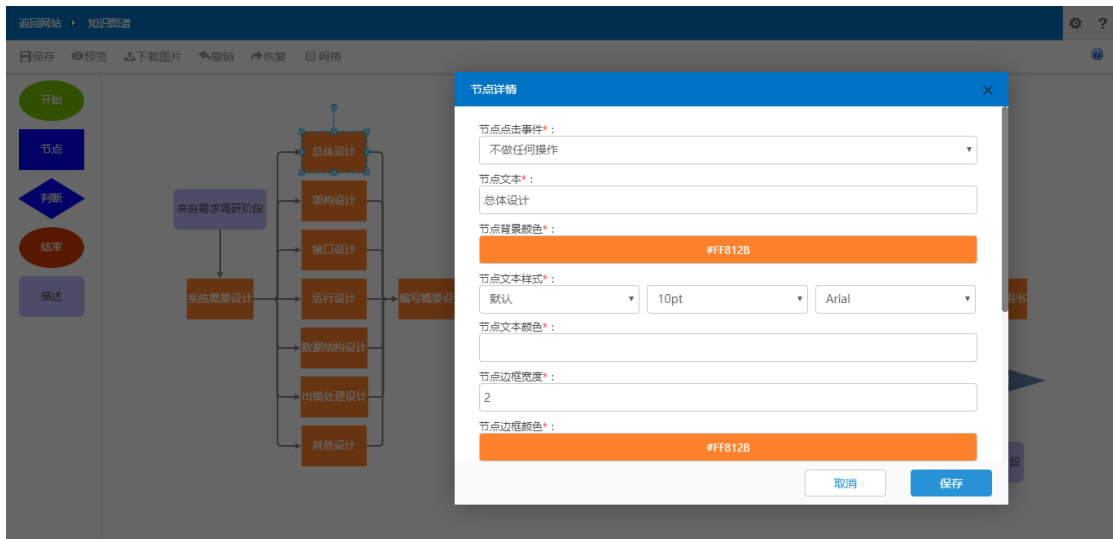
返回网站 › 知识图谱

保存 预览 下载图片 撤销 恢复 网格

开始
节点
判断
结束
描述

来自需求调研阶段
系统概要设计
总体设计
架构设计
接口设计
运行设计
数据结构设计
出错处理设计
其他设计
编写概要设

节点详情

节点点击事件*：
不做任何操作

节点文本*：
总体设计

节点背景颜色*：
#FF812B

节点文本样式*：
默认
10pt
Arial

节点文本颜色*：

节点边框宽度*：
2

节点边框颜色*：
#FF812B

取消
保存